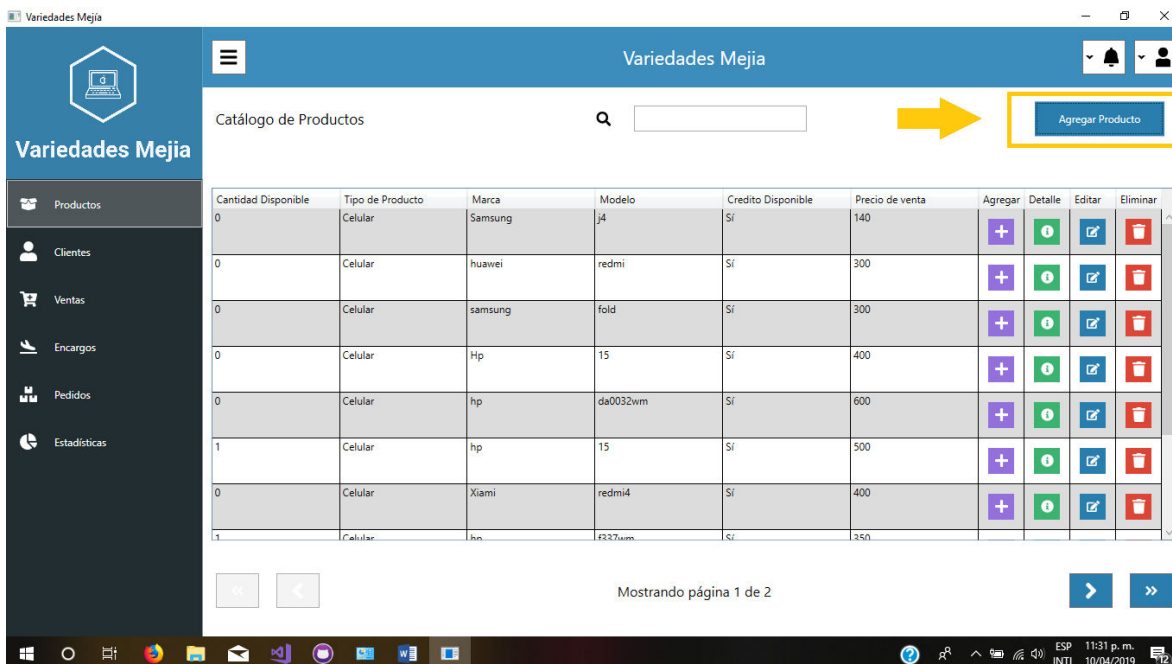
Variedades Mejía

Variedades Mejia

Variedades Mejia

Productos
Clientes
Ventas
Encargos
Pedidos
Estadísticas

Catálogo de Productos

Agregar Producto

| Cantidad Disponible | Tipo de Producto | Marca | Modelo | Credito Disponible | Precio de venta | Agregar | Detalle | Editar | Eliminar |
|---|---|---|---|---|---|---|---|---|---|
| 0 | Celular | Samsung | j4 | Sí | 140 | | | | |
| 0 | Celular | huawei | redmi | Sí | 300 | | | | |
| 0 | Celular | samsung | fold | Sí | 300 | | | | |
| 0 | Celular | Hp | 15 | Sí | 400 | | | | |
| 0 | Celular | hp | da0032wm | Sí | 600 | | | | |
| 1 | Celular | hp | 15 | Sí | 500 | | | | |
| 0 | Celular | Xiami | redmi4 | Sí | 400 | | | | |
| 1 | Celular | hp | f337wm | Sí | 350 | | | | |

Mostrando página 1 de 2

ESP INTL 11:31 p. m. 10/04/2019